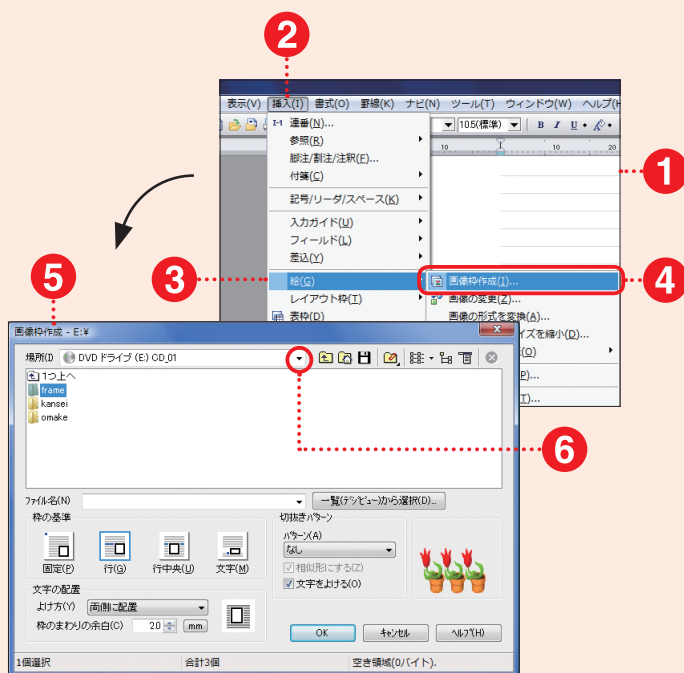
2

表示(V) 挿入(I) 書式(O) 罫線(L) ナビ(N) ツール(T) ウィンドウ(W) ヘルプ(H

10.5(標準)

B I U

連番(N)...
参照(R)
脚注/割注/注釈(F)...
付箋(C)
記号/リーダ/スペース(K)
入力ガイド(U)
フィールド(L)
差込(Y)
絵(G)
レイアウト枠(T)
表枠(D)

1

画像枠作成(I)...
画像の変更(Z)...
画像の形式を変換(A)...
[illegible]イズを縮小(D)...
(O)
P)...
T)...

3

4

5

画像枠作成 - E:¥

場所(I) DVD ドライブ (E:) CD_01

1つ上へ
frame
kansei
omake

6

ファイル名(N)
一覧(デジビュー)から選択(D)...

枠の基準
固定(P)
行(G)
行中央(U)
文字(M)

切抜きパターン
パターン(A)
なし
相似形にする(Z)
文字をよける(O)

文字の配置
よけ方(Y) 両側に配置
枠のまわりの余白(C) 2.0 mm

OK
キャンセル
ヘルプ(H)

1個選択
合計3個
空き領域(0バイト).